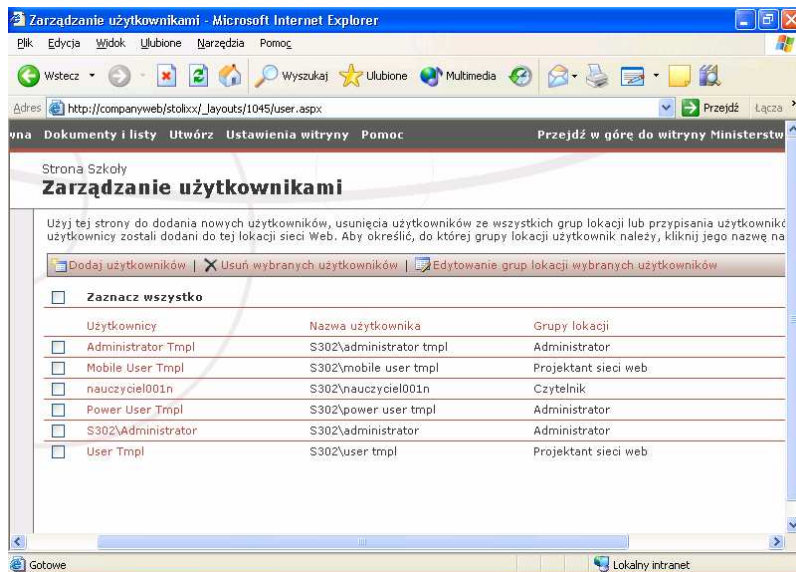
Zarządzanie użytkownikami - Microsoft Internet Explorer

Plik Edycja Widok Ulubione Narzędzia Pomoc

Wstecz Wyszukaj Ulubione Multimedia

Adres http://companyweb/stolixx/_layouts/1045/user.aspx Przejdź Łącza

yna Dokumenty i listy Utwórz Ustawienia witryny Pomoc Przejdź w górę do witryny Ministerstw

Strona Szkoły
Zarządzanie użytkownikami

Użyj tej strony do dodania nowych użytkowników, usunięcia użytkowników ze wszystkich grup lokacji lub przypisania użytkownikó użytkownicy zostali dodani do tej lokacji sieci Web. Aby określić, do której grupy lokacji użytkownik należy, kliknij jego nazwę na

Dodaj użytkowników | Usuń wybranych użytkowników | Edytowanie grup lokacji wybranych użytkowników

Zaznacz wszystko

| Użytkownicy | Nazwa użytkownika | Grupy lokacji |
|---|---|---|
| Administrator Tmpl | S302\administrator tmpl | Administrator |
| Mobile User Tmpl | S302\mobile user tmpl | Projektant sieci web |
| nauczyciel001n | S302\nauczyciel001n | Czytelnik |
| Power User Tmpl | S302\power user tmpl | Administrator |
| S302\Administrator | S302\administrator | Administrator |
| User Tmpl | S302\user tmpl | Projektant sieci web |

Gotowe Lokalny intranet